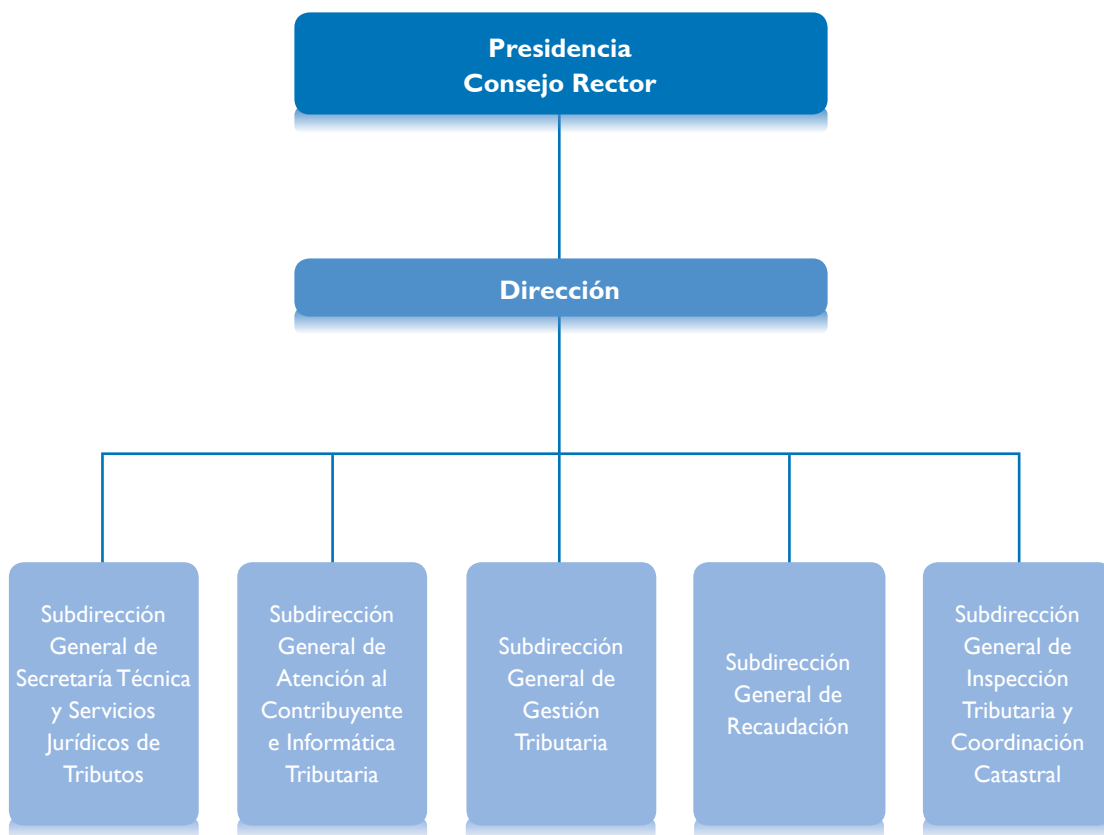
Presidencia
Consejo Rector

Dirección

Subdirección General de Secretaría Técnica y Servicios Jurídicos de Tributos

Subdirección General de Atención al Contribuyente e Informática Tributaria

Subdirección General de Gestión Tributaria

Subdirección General de Recaudación

Subdirección General de Inspección Tributaria y Coordinación Catastral